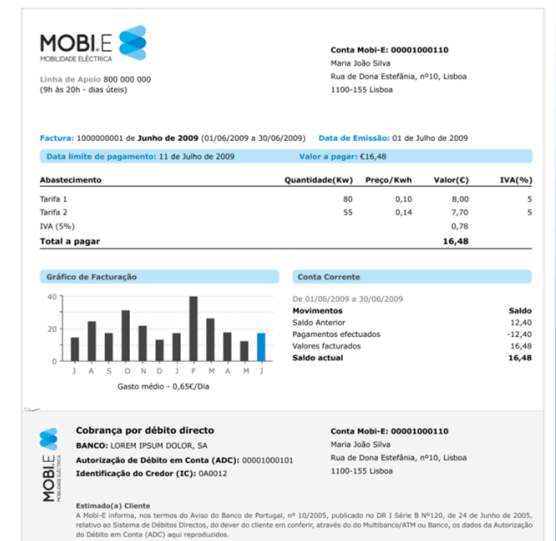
MOBI.E
MOBILIDADE ELÉCTRICA

Linha de Apoio 800 000 000
(9h às 20h - dias úteis)

Conta Mobi-E: 00001000110
Maria João Silva
Rua de Dona Estefânia, nº10, Lisboa
1100-155 Lisboa

Factura: 1000000001 de Junho de 2009 (01/06/2009 a 30/06/2009) Data de Emissão: 01 de Julho de 2009

Data limite de pagamento: 11 de Julho de 2009 Valor a pagar: €16,48

| Abastecimento | Quantidade(Kw) | Preço/Kwh | Valor(€) | IVA(%) |
|---|---|---|---|---|
| Tarifa 1 | 80 | 0,10 | 8,00 | 5 |
| Tarifa 2 | 55 | 0,14 | 7,70 | 5 |
| IVA (5%) | | | 0,78 | |
| Total a pagar | | | 16,48 | |

Gráfico de Facturação

40
20
0
J A S O N D J F M A M J
Gasto médio - 0,65€/Dia

Conta Corrente

De 01/06/2009 a 30/06/2009

| Movimentos | Saldo |
|---|---|
| Saldo Anterior | 12,40 |
| Pagamentos efectuados | -12,40 |
| Valores facturados | 16,48 |
| Saldo actual | 16,48 |

MOBI.E
MOBILIDADE ELÉCTRICA

Cobrança por débito directo
BANCO: LOREM IPSUM DOLOR, SA
Autorização de Débito em Conta (ADC): 00001000101
Identificação do Credor (IC): 0A0012

Conta Mobi-E: 00001000110
Maria João Silva
Rua de Dona Estefânia, nº10, Lisboa
1100-155 Lisboa

Estimado(a) Cliente
A Mobi-E informa, nos termos do Aviso do Banco de Portugal, nº 10/2005, publicado no DR I Série B Nº120, de 24 de Junho de 2005, relativo ao Sistema de Débitos Directos, do dever do cliente em conferir, através do do Multibanco/ATM ou Banco, os dados da Autorização do Débito em Conta (ADC) aqui reproduzidos.